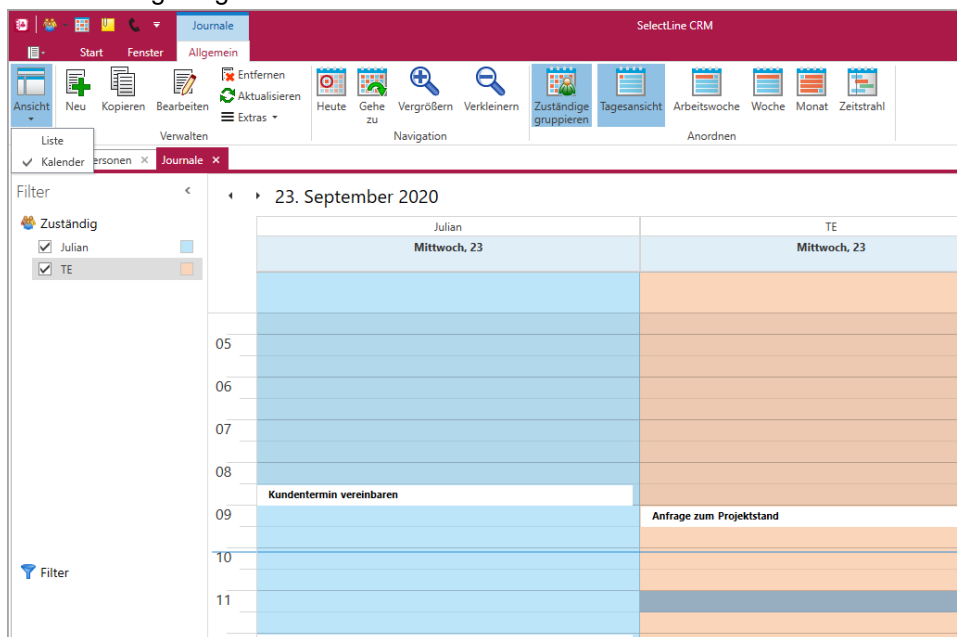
Journale

SelectLine CRM

Start Fenster Allgemein

Ansicht Neu Kopieren Bearbeiten Entfernen Aktualisieren Extras Verwalten

Heute Gehe zu Vergrößern Verkleinern Navigation

Zuständige gruppieren Tagesansicht Arbeitswoche Woche Monat Zeitstrahl Anordnen

Liste
Kalender

ersonen × Journale ×

Filter

Zuständig
Julian
TE

23. September 2020

| Julian | TE |
|---|---|
| Mittwoch, 23 | Mittwoch, 23 |

05
06
07
08
Kundentermin vereinbaren
09
Anfrage zum Projektstand
10
11

Filter